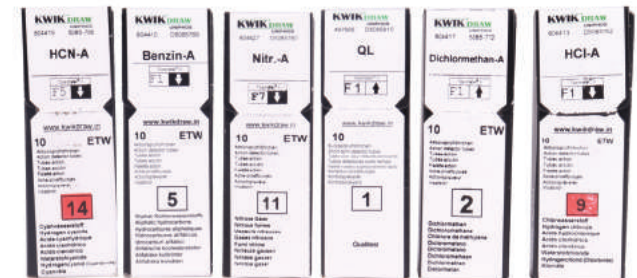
KWIK DRAW
HCN-A
F5
www.kwikdraw.in
10 ETW
14
Cyanwasserstoff
Hydrogen cyanide
Acide cyanhydrique
Acido cianhidrico
Acido cianidrico
Wasserstofcyanide
Cyanide

KWIK DRAW
Benzin-A
F1
www.kwikdraw.in
10 ETW
5

KWIK DRAW
Nitr.-A
F7
www.kwikdraw.in
10 ETW
11
Nitrose Gase
Nitrous fumes

KWIK DRAW
QL
F1
www.kwikdraw.in
10
1
Qualitest

KWIK DRAW
Dichlormethan-A
F1
www.kwikdraw.in
10 ETW
2
Dichlormethan
Dichloromethane
Dichlorure de methylene
Diclorometano
Dichloormethaan
Diclormetan

KWIK DRAW
HCl-A
F1
www.kwikdraw.in
10 ETW
9
Chlorwasserstoff
Hydrogen chloride
Acide chlorhydrique
Acido clorhidrico
Acido cloridrico
Waterstofchloride
Hydrogenchlorid
Klorvate